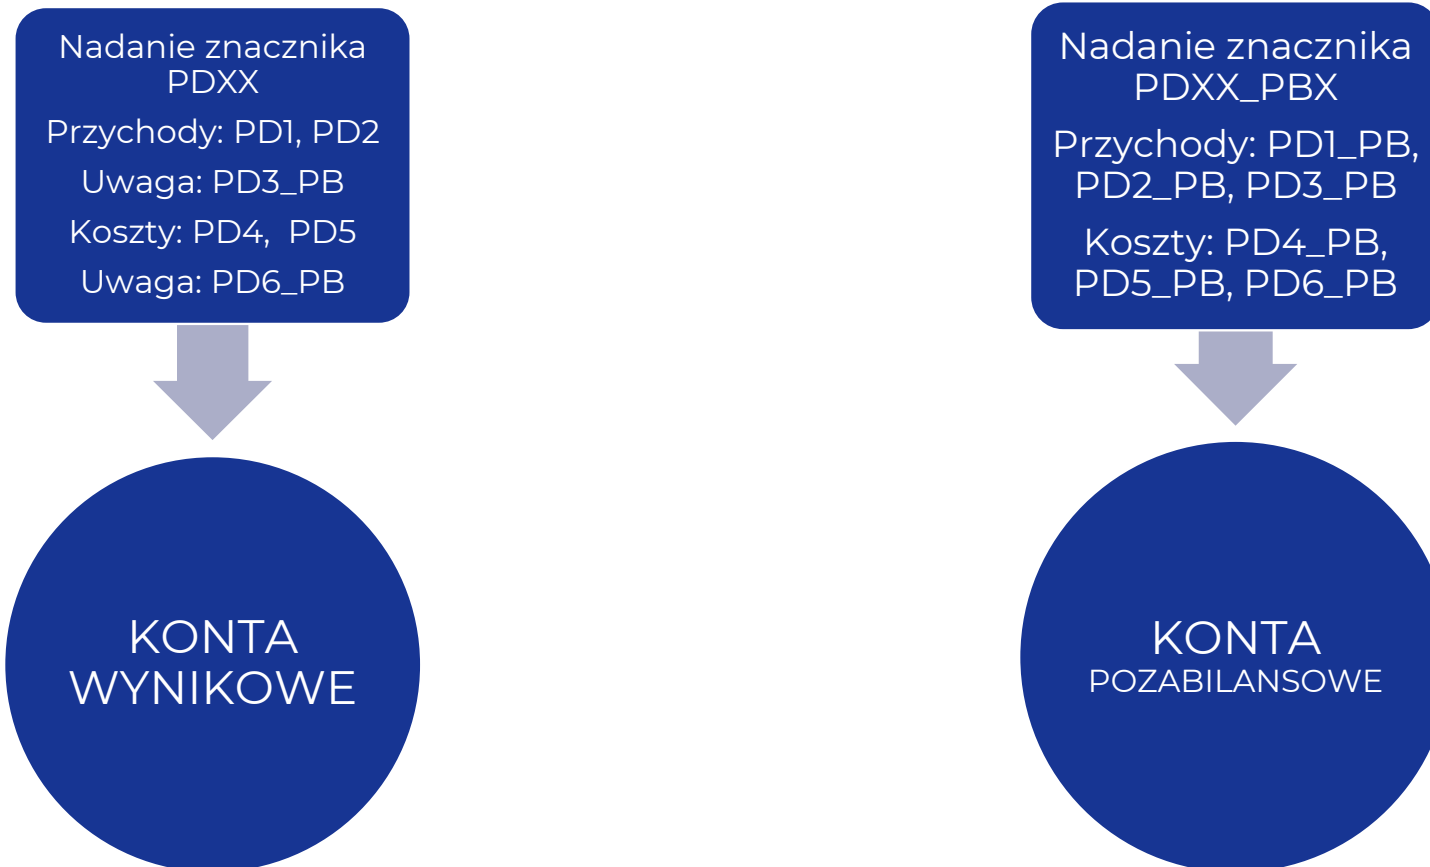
Nadanie znacznika PDXX

Przychody: PD1, PD2

Uwaga: PD3_PB

Koszty: PD4,  PD5

Uwaga: PD6_PB

KONTA WYNIKOWE

Nadanie znacznika PDXX_PBX

Przychody: PD1_PB, PD2_PB, PD3_PB

Koszty: PD4_PB, PD5_PB, PD6_PB

KONTA POZABILANSOWE